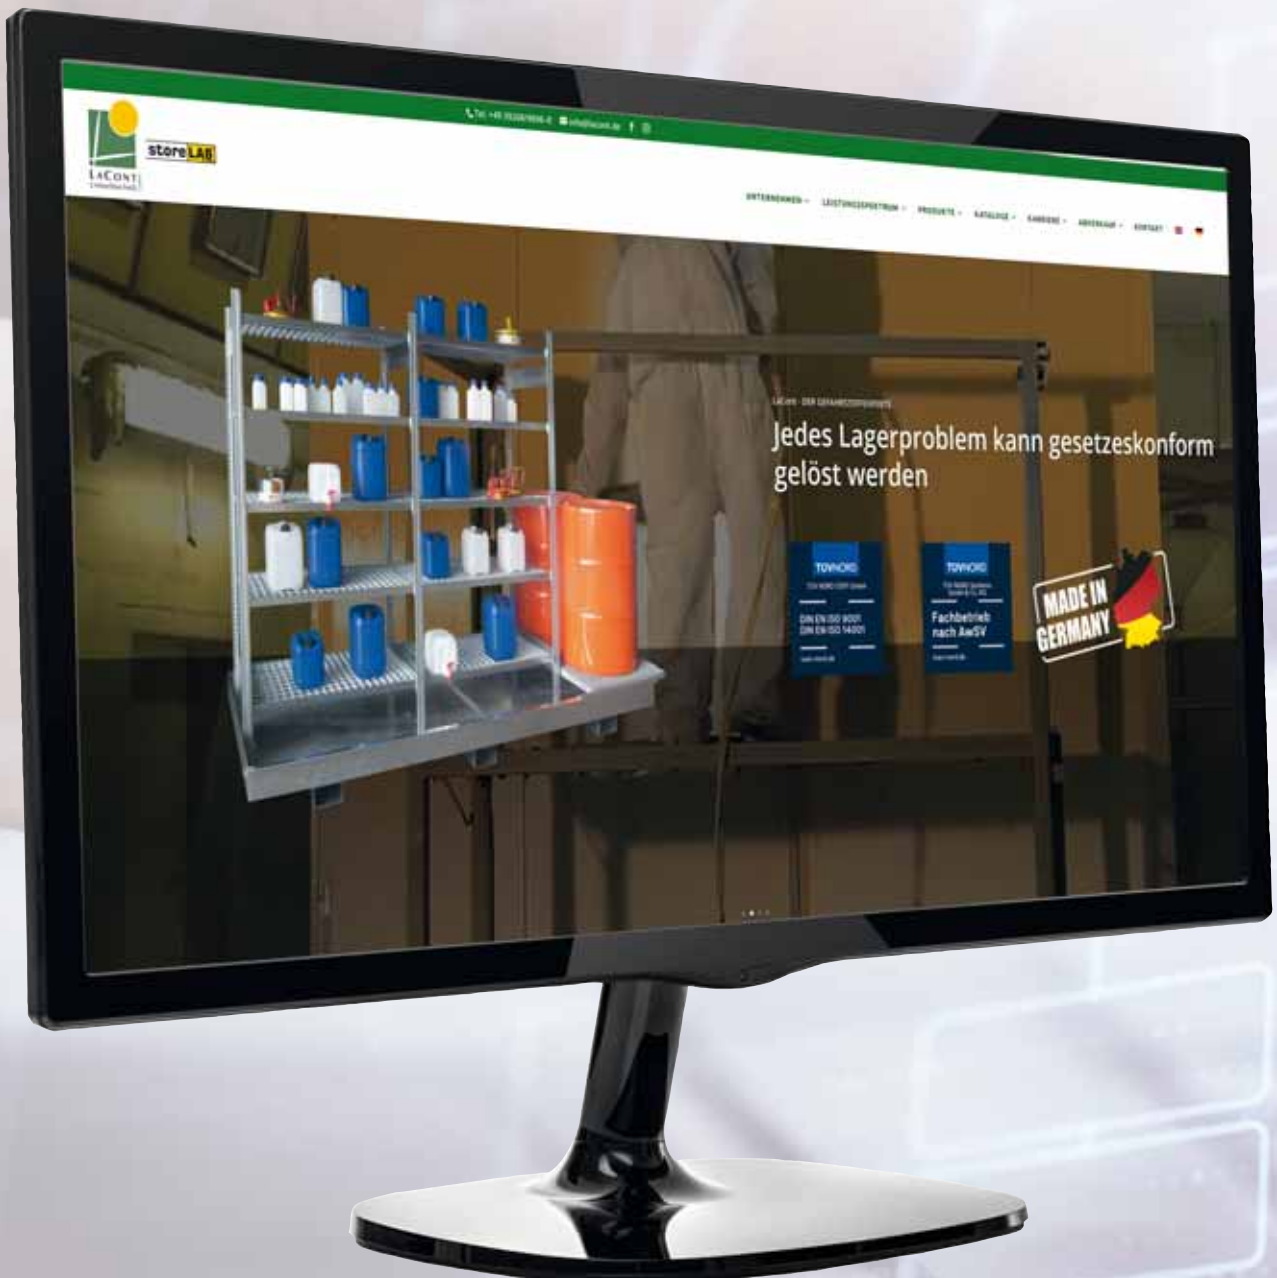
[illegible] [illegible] f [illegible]

LaCont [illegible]

storeLAB

UNTERNEHMEN LEISTUNGSSPEKTRUM PRODUKTE KATALOGE KARRIERE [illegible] KONTAKT

LaCont - DER GEFAHRSTOFFPROFI

Jedes Lagerproblem kann gesetzeskonform gelöst werden

TÜVNORD
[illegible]
DIN EN ISO 9001
DIN EN ISO 14001
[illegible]

TÜVNORD
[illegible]
Fachbetrieb nach AwSV
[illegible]

MADE IN GERMANY